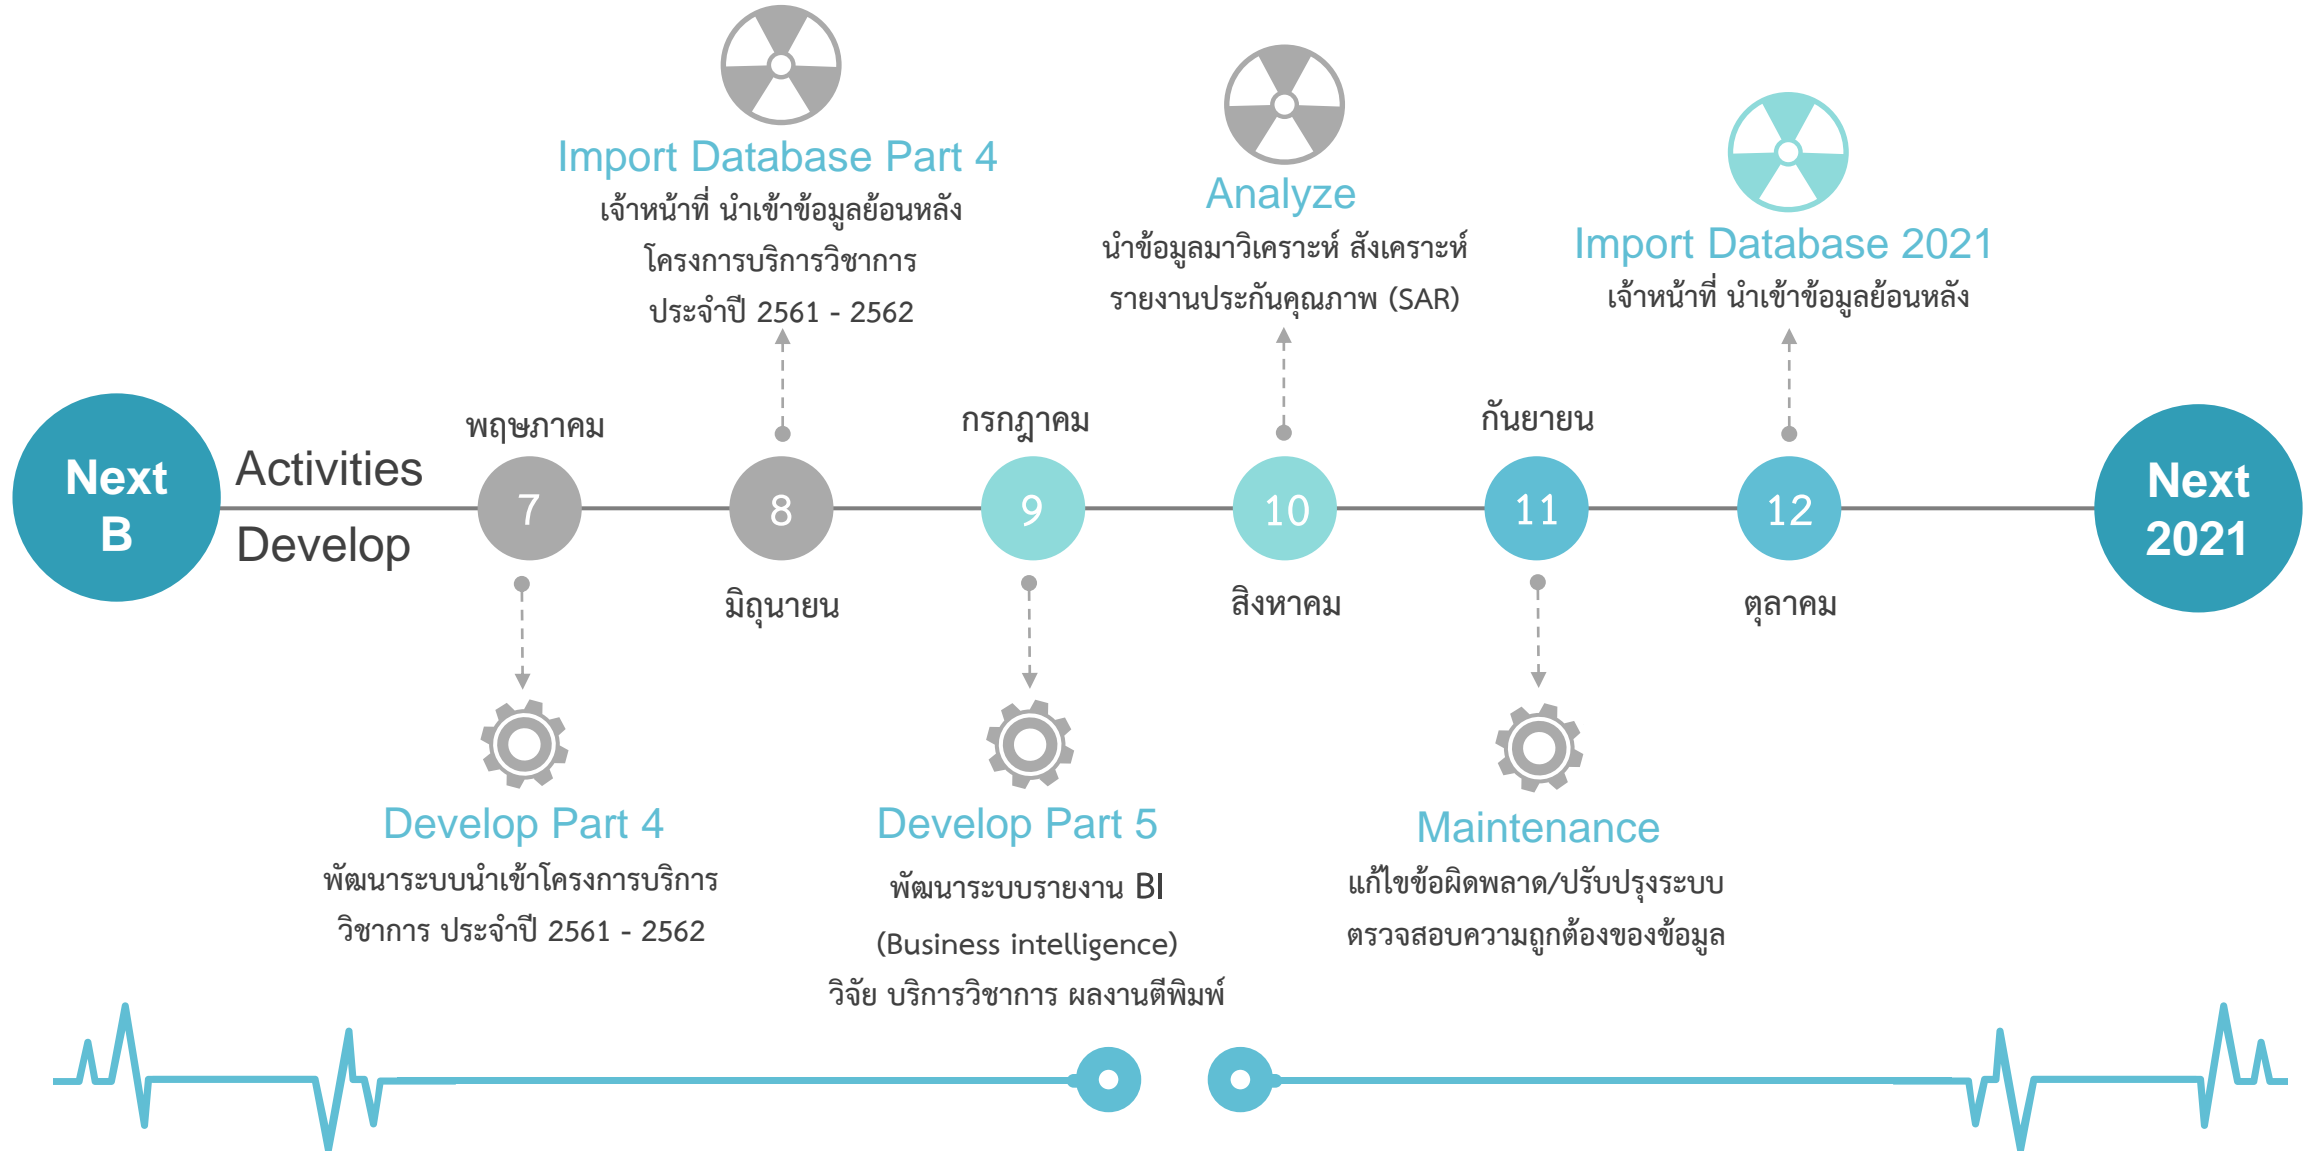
Import Database Part 4
เจ้าหน้าที่ นำเข้าข้อมูลย้อนหลัง โครงการบริการวิชาการ ประจำปี 2561 - 2562

Analyze
นำข้อมูลมาวิเคราะห์ สังเคราะห์ รายงานประกันคุณภาพ (SAR)

Import Database 2021
เจ้าหน้าที่ นำเข้าข้อมูลย้อนหลัง

Next B

Activities
Develop

พฤษภาคม
7
8
มิถุนายน
กรกฎาคม
9
10
สิงหาคม
กันยายน
11
12
ตุลาคม

Next 2021

Develop Part 4
พัฒนาระบบนำเข้าโครงการบริการวิชาการ ประจำปี 2561 - 2562

Develop Part 5
พัฒนาระบบรายงาน BI (Business intelligence) วิจัย บริการวิชาการ ผลงานตีพิมพ์

Maintenance
แก้ไขข้อผิดพลาด/ปรับปรุงระบบ ตรวจสอบความถูกต้องของข้อมูล